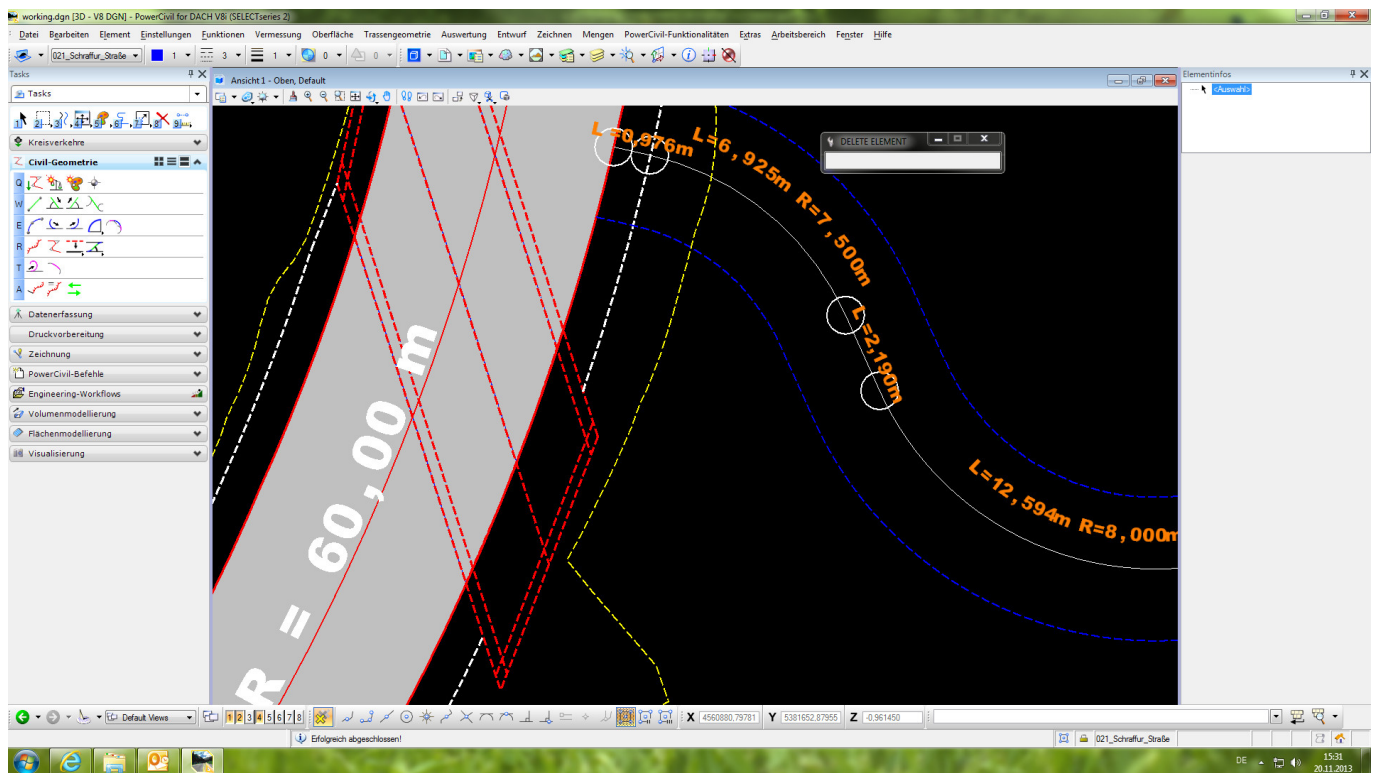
working.dgn [3D - V8 DGN] - PowerCivil for DACH V8i (SELECTseries 2)

Datei Bearbeiten Element Einstellungen Funktionen Vermessung Oberfläche Trassengeometrie Auswertung Entwurf Zeichnen Mengen PowerCivil-Funktionalitäten Extras Arbeitsbereich Fenster Hilfe

021_Schraffur_Straße 1 3 1 0 0

Tasks

Tasks

Kreisverkehre

Civil-Geometrie

Q W E R T A

Datenerfassung

Druckvorbereitung

Zeichnung

PowerCivil-Befehle

Engineering-Workflows

Volumenmodellierung

Flächenmodellierung

Visualisierung

Ansicht 1 - Oben, Default

DELETE ELEMENT

L=0,976m

L=6,925m R=7,500m

L=2,190m

L=12,594m R=8,000m

R = 60,00 m

Elementinfos

<Auswahl>

Default Views

1 2 3 4 5 6 7 8

X 4560880,79781 Y 5381652,87955 Z -0,961450

Erfolgreich abgeschlossen!

021_Schraffur_Straße

DE

15:31
20.11.2013